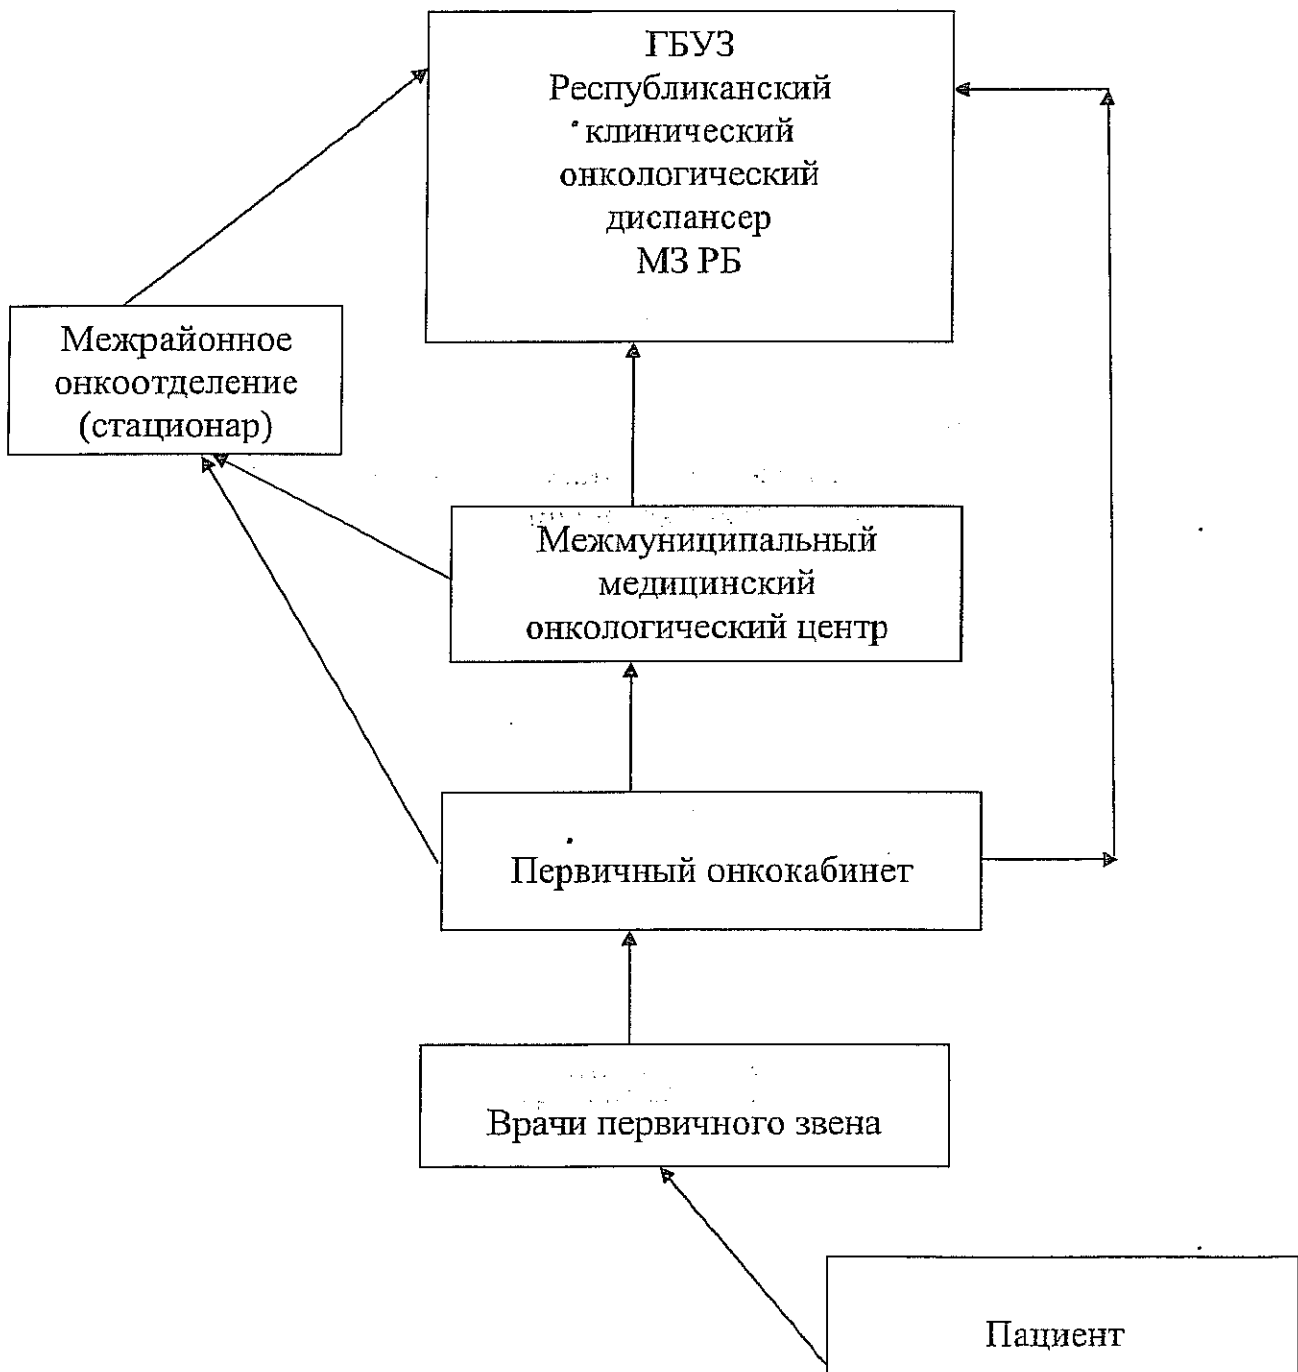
ГБУЗ
Республиканский клинический онкологический диспансер
МЗ РБ

Межрайонное онкоотделение (стационар)

Межмуниципальный медицинский онкологический центр

Первичный онкокабинет

Врачи первичного звена

Пациент